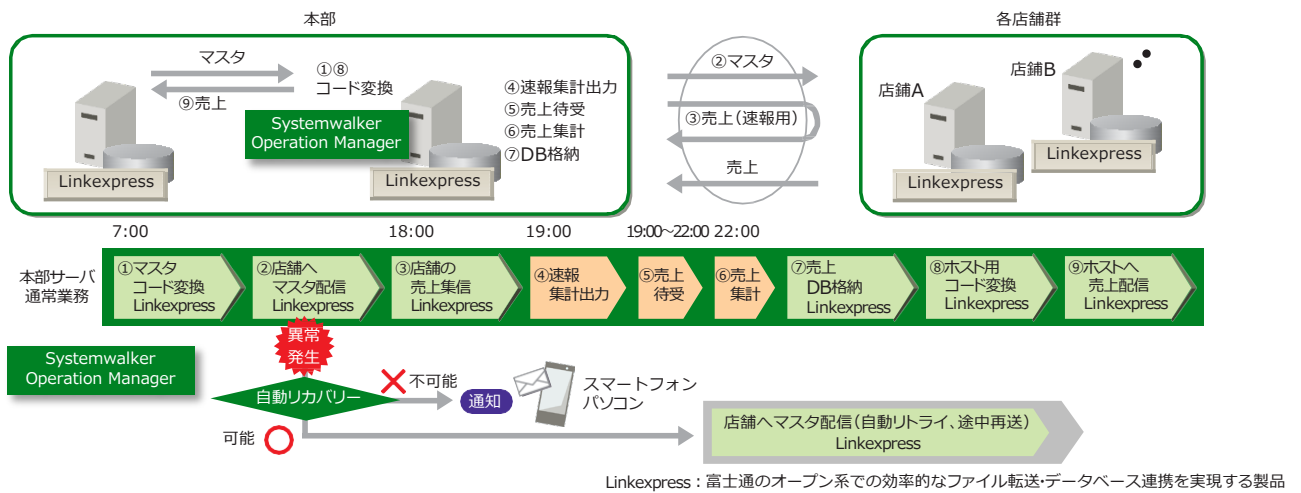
本部

各店舗群

マスタ

①⑧
コード変換

⑨売上

Systemwalker
Operation Manager

Linkexpress

Linkexpress

④速報集計出力
⑤売上待受
⑥売上集計
⑦DB格納

②マスタ

③売上（速報用）

売上

店舗A

店舗B

Linkexpress

Linkexpress

7:00　18:00　19:00　19:00~22:00　22:00

本部サーバ
通常業務

①マスタ
コード変換
Linkexpress

②店舗へ
マスタ配信
Linkexpress

③店舗の
売上集信
Linkexpress

④速報
集計出力

⑤売上
待受

⑥売上
集計

⑦売上
DB格納
Linkexpress

⑧ホスト用
コード変換
Linkexpress

⑨ホストへ
売上配信
Linkexpress

異常
発生

Systemwalker
Operation Manager

自動リカバリー

不可能

通知

スマートフォン
パソコン

可能

店舗へマスタ配信（自動リトライ、途中再送）
Linkexpress

Linkexpress：富士通のオープン系での効率的なファイル転送・データベース連携を実現する製品